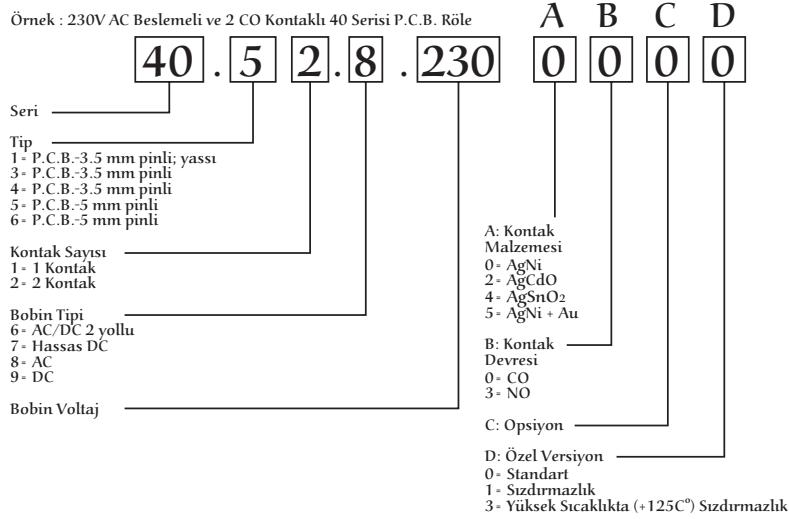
Örnek : 230V AC Beslemeli ve 2 CO Kontaklı 40 Serisi P.C.B. Röle

40 . 5 2 . 8 . 230 0 0 0 0

A B C D

Seri

Tip
1 = P.C.B.-3.5 mm pinli; yassı
3 = P.C.B.-3.5 mm pinli
4 = P.C.B.-3.5 mm pinli
5 = P.C.B.-5 mm pinli
6 = P.C.B.-5 mm pinli

Kontak Sayısı
1 = 1 Kontak
2 = 2 Kontak

Bobin Tipi
6 = AC/DC 2 yollu
7 = Hassas DC
8 = AC
9 = DC

Bobin Voltaj

A: Kontak Malzemesi
0 = AgNi
2 = AgCdO
4 = AgSnO$_2$
5 = AgNi + Au

B: Kontak Devresi
0 = CO
3 = NO

C: Opsiyon

D: Özel Versiyon
0 = Standart
1 = Sızdırmazlık
3 = Yüksek Sıcaklıkta (+125C°) Sızdırmazlık